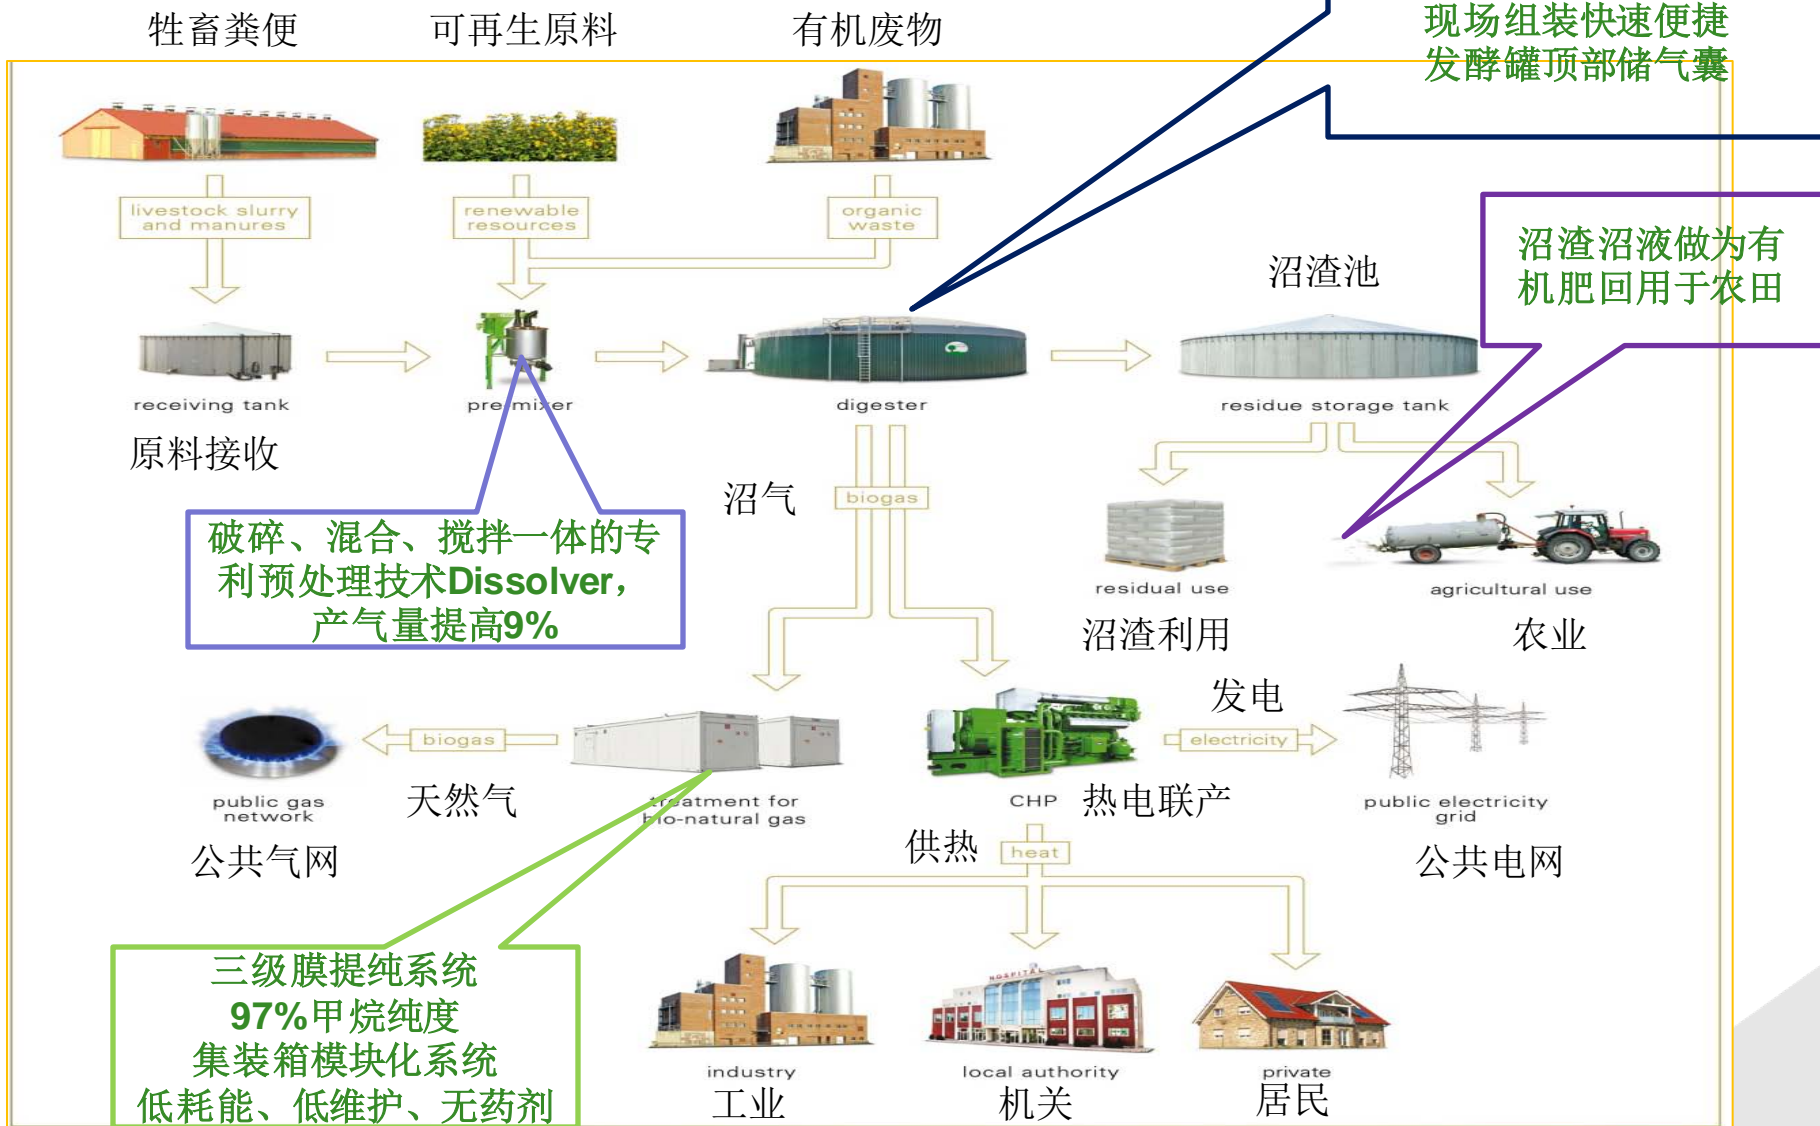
牲畜粪便
可再生原料
有机废物

现场组装快速便捷
发酵罐顶部储气囊

livestock slurry and manures
renewable resources
organic waste

沼渣池

沼渣沼液做为有机肥回用于农田

receiving tank
pre mixer
digester
residue storage tank

原料接收

沼气
biogas

破碎、混合、搅拌一体的专利预处理技术Dissolver，产气量提高9%

residual use
agricultural use

沼渣利用
农业

发电

biogas
electricity

public gas network
天然气
treatment for bio-natural gas
CHP
热电联产
public electricity grid

公共气网
供热
heat
公共电网

三级膜提纯系统
97%甲烷纯度
集装箱模块化系统
低耗能、低维护、无药剂

industry
工业
local authority
机关
private
居民